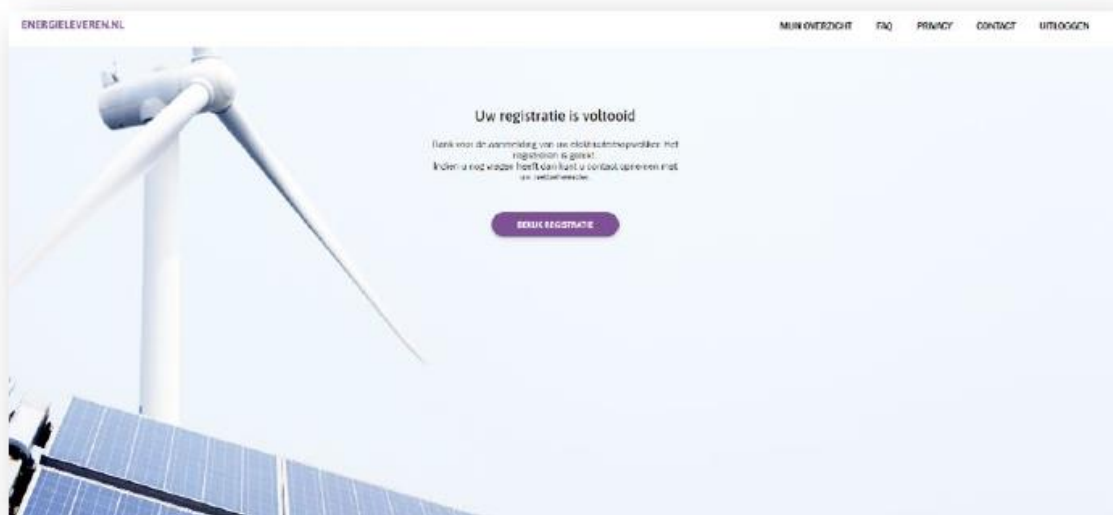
ENERGIELEVEREN.NL

MIJN OVERZICHT FAQ PRIVACY CONTACT UITLOGGEN

Uw registratie is voltooid

Dank voor de aanmelding van uw elektriciteitsopwekker. Het registreren is gelukt.
Indien u nog vragen heeft dan kunt u contact opnemen met uw netbeheerder.

BEKIJK REGISTRATIE